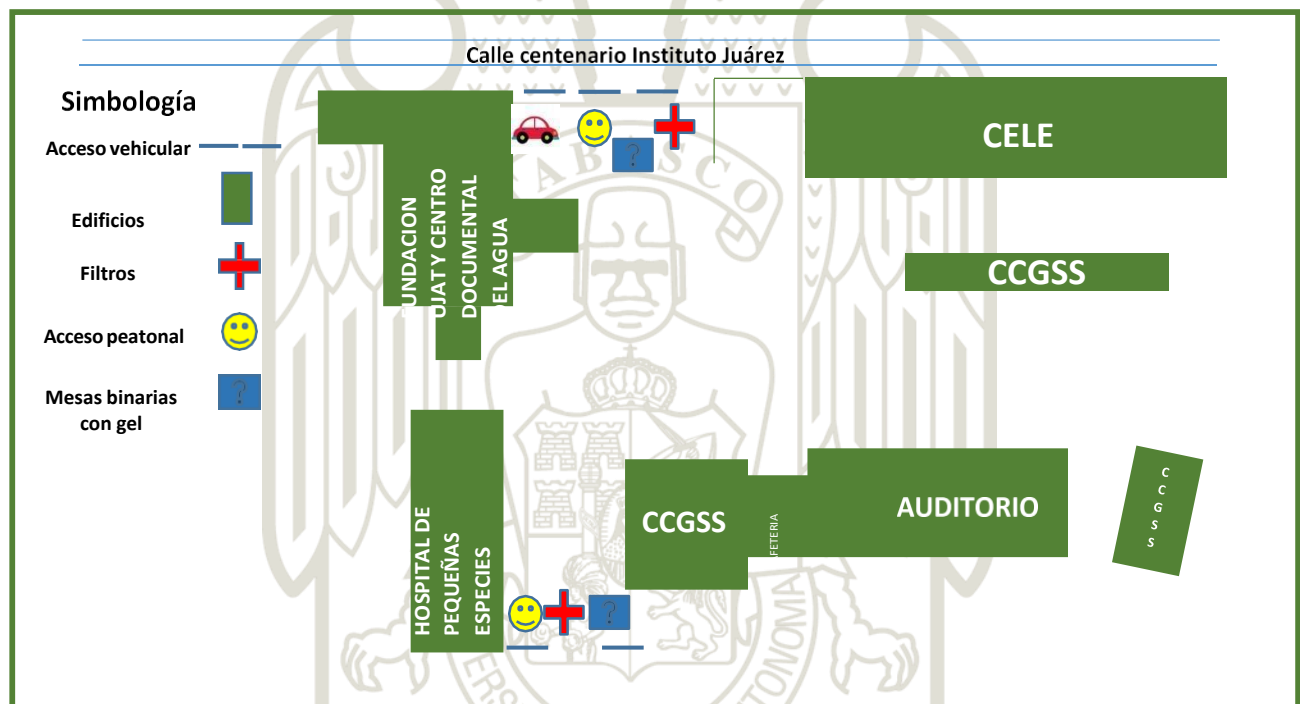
Calle centenario Instituto Juárez

Simbología

Acceso vehicular

Edificios

Filtros

Acceso peatonal

Mesas binarias con gel

?

UNDACION UJAT Y CENTRO DOCUMENTAL EL AGUA

?

CELE

CCGSS

HOSPITAL DE PEQUEÑAS ESPECIES

CCGSS

FETERIA

AUDITORIO

C C G S S

?